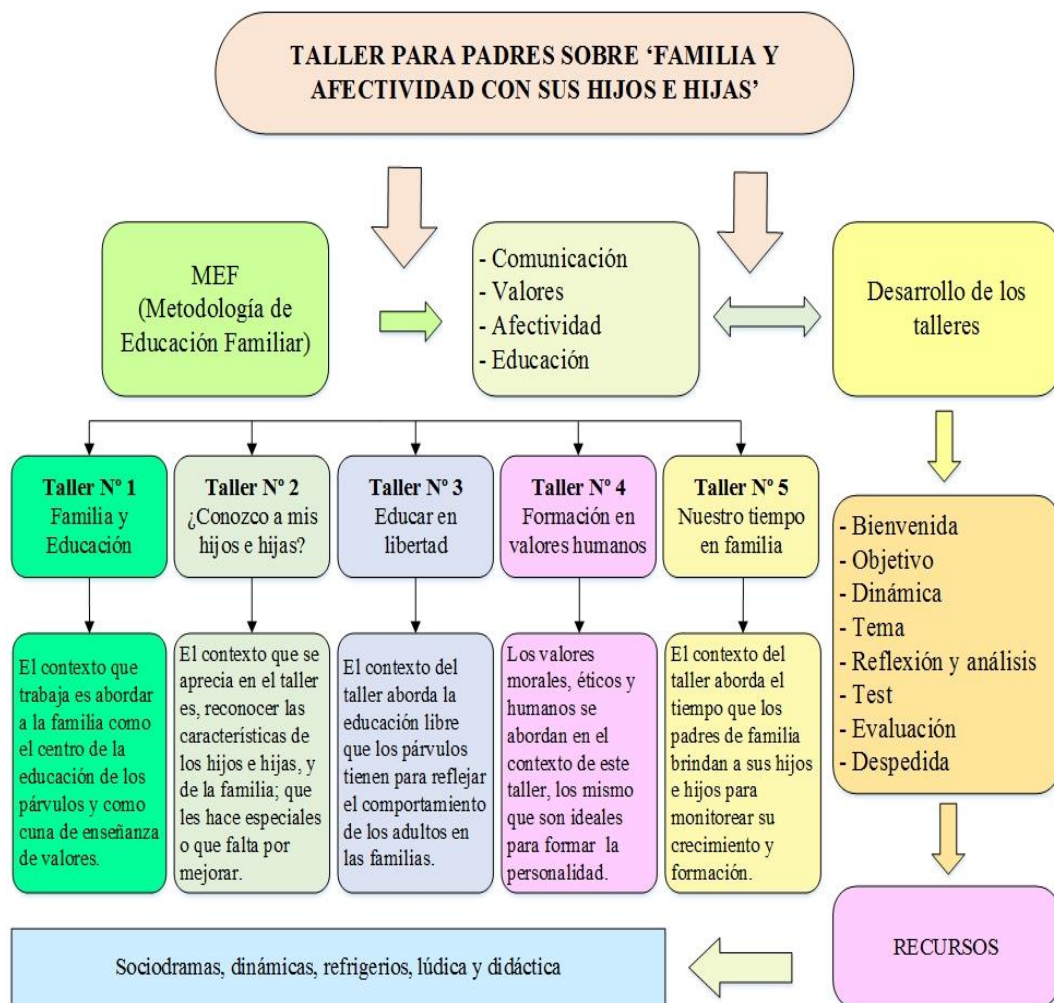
TALLER PARA PADRES SOBRE ‘FAMILIA Y AFECTIVIDAD CON SUS HIJOS E HIJAS’

MEF (Metodología de Educación Familiar)

- Comunicación
- Valores
- Afectividad
- Educación

Desarrollo de los talleres

Taller N° 1
Familia y Educación

Taller N° 2
¿Conozco a mis hijos e hijas?

Taller N° 3
Educar en libertad

Taller N° 4
Formación en valores humanos

Taller N° 5
Nuestro tiempo en familia

El contexto que trabaja es abordar a la familia como el centro de la educación de los párvulos y como cuna de enseñanza de valores.

El contexto que se aprecia en el taller es, reconocer las características de los hijos e hijas, y de la familia; que les hace especiales o que falta por mejorar.

El contexto del taller aborda la educación libre que los párvulos tienen para reflejar el comportamiento de los adultos en las familias.

Los valores morales, éticos y humanos se abordan en el contexto de este taller, los mismo que son ideales para formar la personalidad.

El contexto del taller aborda el tiempo que los padres de familia brindan a sus hijos e hijos para monitorear su crecimiento y formación.

- Bienvenida
- Objetivo
- Dinámica
- Tema
- Reflexión y análisis
- Test
- Evaluación
- Despedida

RECURSOS

Sociodramas, dinámicas, refrigerios, lúdica y didáctica